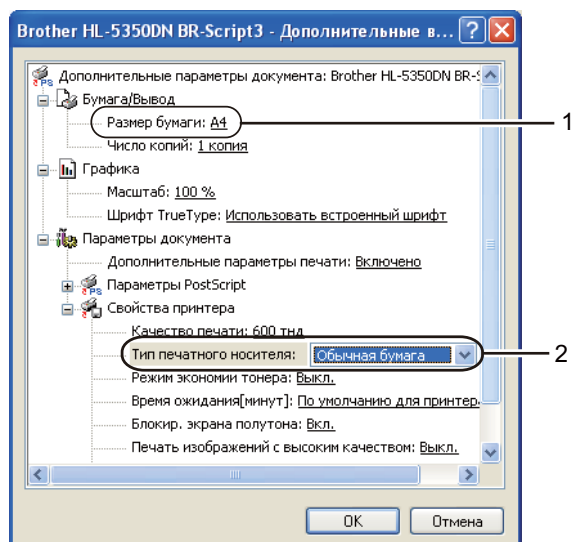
Brother HL-5350DN BR-Script3 - Дополнительные в... ? X

Дополнительные параметры документа: Brother HL-5350DN BR-

Бумага/Вывод

Размер бумаги: A4

Число копий: 1 копия

Графика

Масштаб: 100 %

Шрифт TrueType: Использовать встроенный шрифт

Параметры документа

Дополнительные параметры печати: Включено

Параметры PostScript

Свойства принтера

Качество печати: 600 тнд

Тип печатного носителя: Обычная бумага

Режим экономии тонера: Выкл.

Время ожидания[минут]: По умолчанию для принтер

Блокир. экрана полутона: Вкл.

Печать изображений с высоким качеством: Выкл.

1

2

OK

Отмена